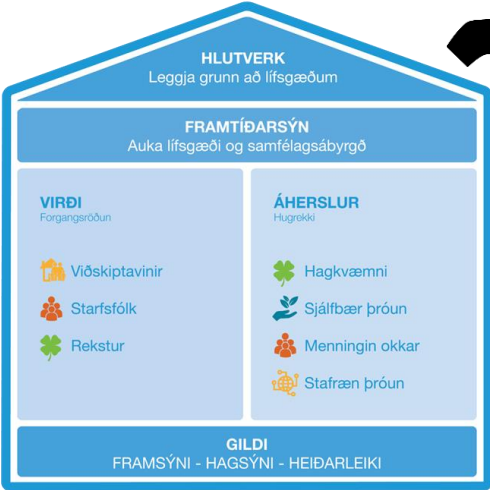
HLUTVERK
Leggja grunn að lífsgæðum

FRAMTÍÐARSÝN
Auka lífsgæði og samfélagsábyrgð

VIRÐI
Forgangsröðun

Viðskiptavinir

Starfsfólk

Rekstur

ÁHERSLUR
Hugrekki

Hagkvæmni

Sjálfbær þróun

Menningin okkar

Stafræn þróun

GILDI
FRAMSÝNI - HAGSÝNI - HEIÐARLEIKI